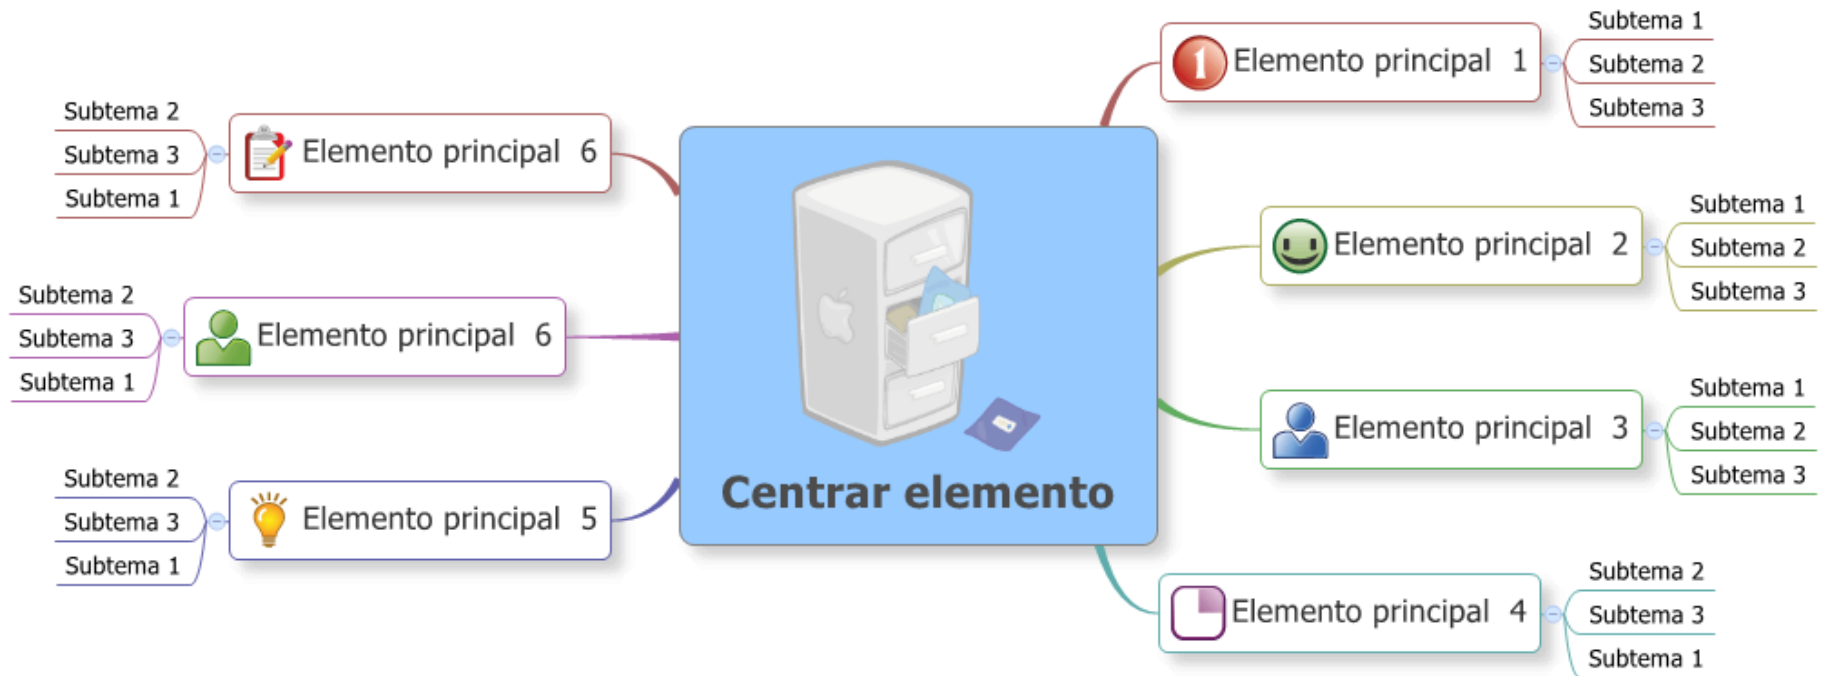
Centrar elemento

Elemento principal 1
Subtema 1
Subtema 2
Subtema 3

Elemento principal 2
Subtema 1
Subtema 2
Subtema 3

Elemento principal 3
Subtema 1
Subtema 2
Subtema 3

Elemento principal 4
Subtema 2
Subtema 3
Subtema 1

Elemento principal 5
Subtema 2
Subtema 3
Subtema 1

Elemento principal 6
Subtema 2
Subtema 3
Subtema 1

Elemento principal 6
Subtema 2
Subtema 3
Subtema 1